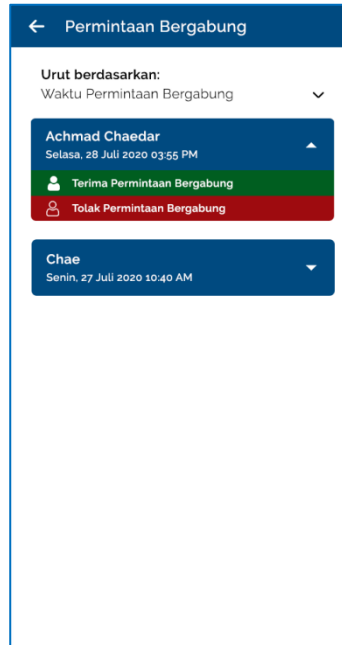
Permintaan Bergabung

Urut berdasarkan:
Waktu Permintaan Bergabung

Achmad Chaedar
Selasa, 28 Juli 2020 03:55 PM

Terima Permintaan Bergabung

Tolak Permintaan Bergabung

Chae
Senin, 27 Juli 2020 10:40 AM